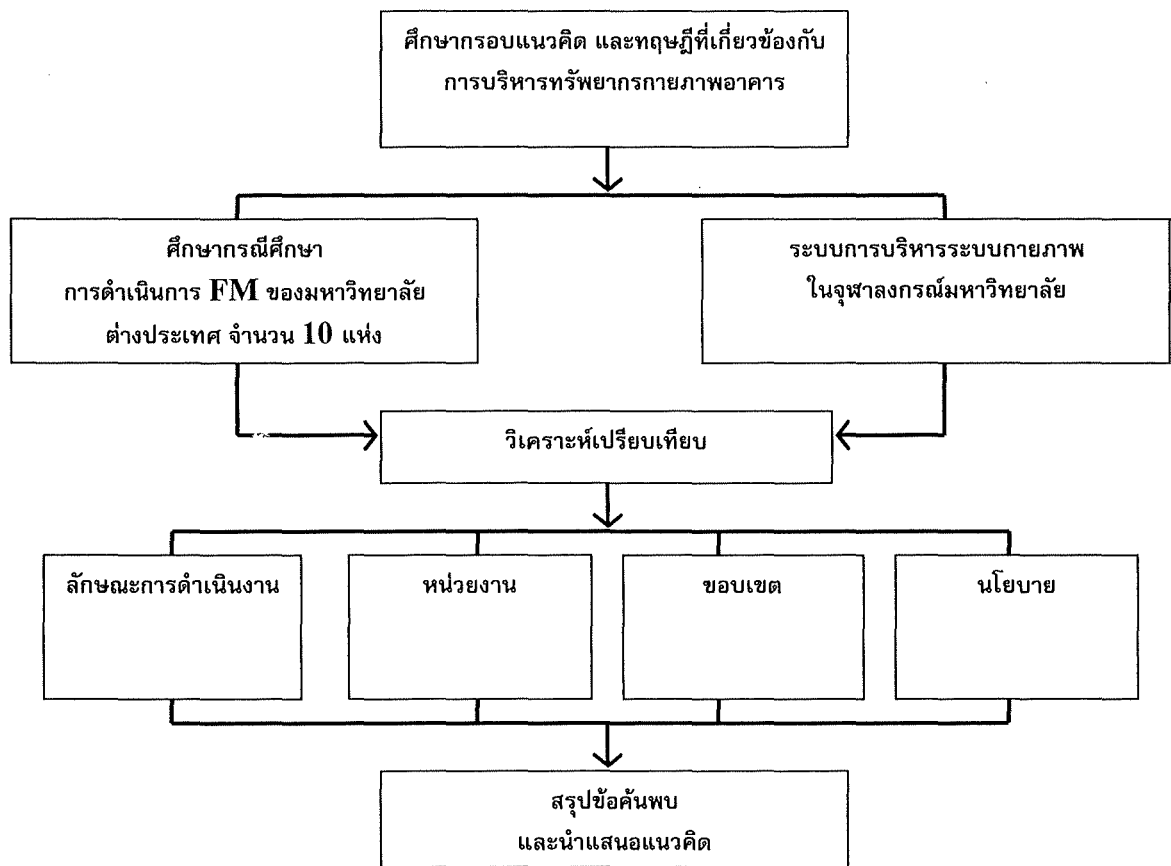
ศึกษากรอบแนวคิด และทฤษฎีที่เกี่ยวข้องกับการบริหารทรัพยากรกายภาพอาคาร

ศึกษากรณีศึกษา
การดำเนินการ FM ของมหาวิทยาลัยต่างประเทศ จำนวน 10 แห่ง

ระบบการบริหารระบบกายภาพในจุฬาลงกรณ์มหาวิทยาลัย

วิเคราะห์เปรียบเทียบ

ลักษณะการดำเนินงาน

หน่วยงาน

ขอบเขต

นโยบาย

สรุปข้อค้นพบ
และนำแสนอแนวคิด